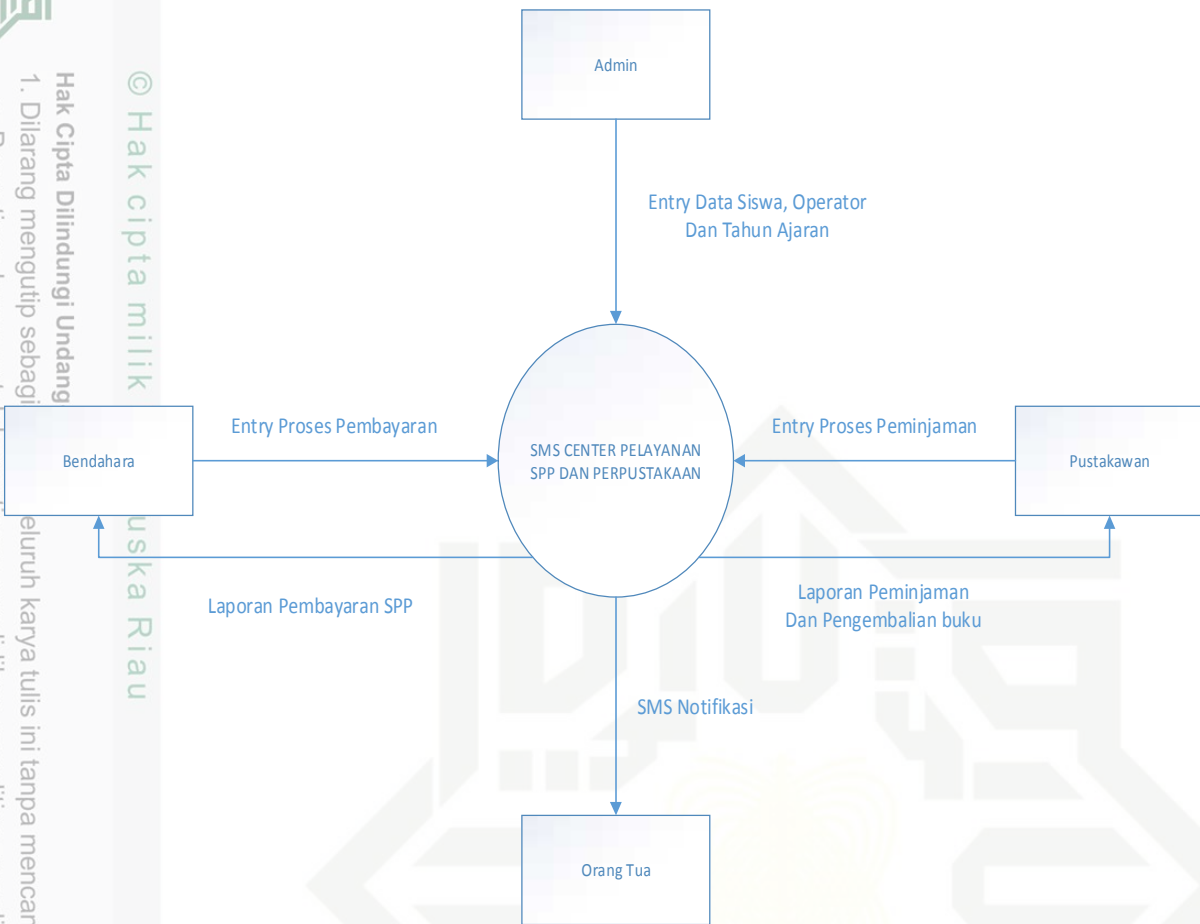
© Hak cipta milik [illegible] uska Riau

Hak Cipta Dilindungi Undang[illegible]

1. Dilarang mengutip sebagi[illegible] eluruh karya tulis ini tanpa mencan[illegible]

Admin

Entry Data Siswa, Operator Dan Tahun Ajaran

Bendahara

Entry Proses Pembayaran

SMS CENTER PELAYANAN SPP DAN PERPUSTAKAAN

Entry Proses Peminjaman

Pustakawan

Laporan Pembayaran SPP

Laporan Peminjaman Dan Pengembalian buku

SMS Notifikasi

Orang Tua